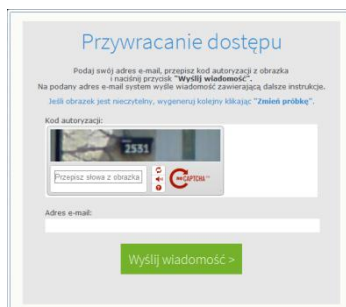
Przywracanie dostępu

Podaj swój adres e-mail, przepisz kod autoryzacji z obrazka i naciśnij przycisk "Wyślij wiadomość". Na podany adres e-mail system wyśle wiadomość zawierającą dalsze instrukcje.

Jeśli obrazek jest nieczytelny, wygeneruj kolejny klikając "Zmień próbkę".

Kod autoryzacji:

2531

Przepisz słowa z obrazka

reCAPTCHA™

Adres e-mail:

Wyślij wiadomość >